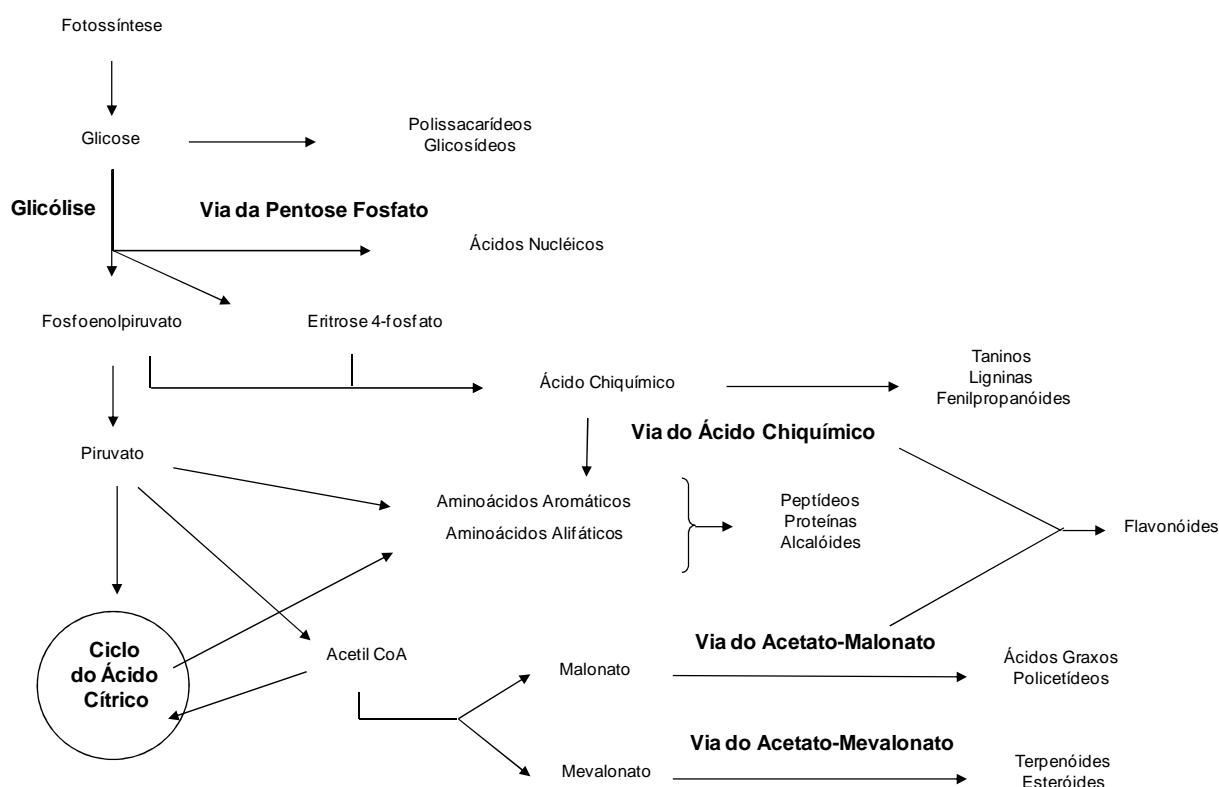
Fotossíntese

Glicose

Polissacarídeos
Glicosídeos

Glicólise

Via da Pentose Fosfato

Ácidos Nucléicos

Fosfoenolpiruvato

Eritrose 4-fosfato

Ácido Chiquímico

Taninos
Ligninas
Fenilpropanóides

Via do Ácido Chiquímico

Piruvato

Aminoácidos Aromáticos
Aminoácidos Alifáticos

Peptídeos
Proteínas
Alcalóides

Flavonóides

Ciclo do Ácido Cítrico

Acetil CoA

Via do Acetato-Malonato

Malonato

Ácidos Graxos
Policetídeos

Via do Acetato-Mevalonato

Mevalonato

Terpenóides
Esteróides